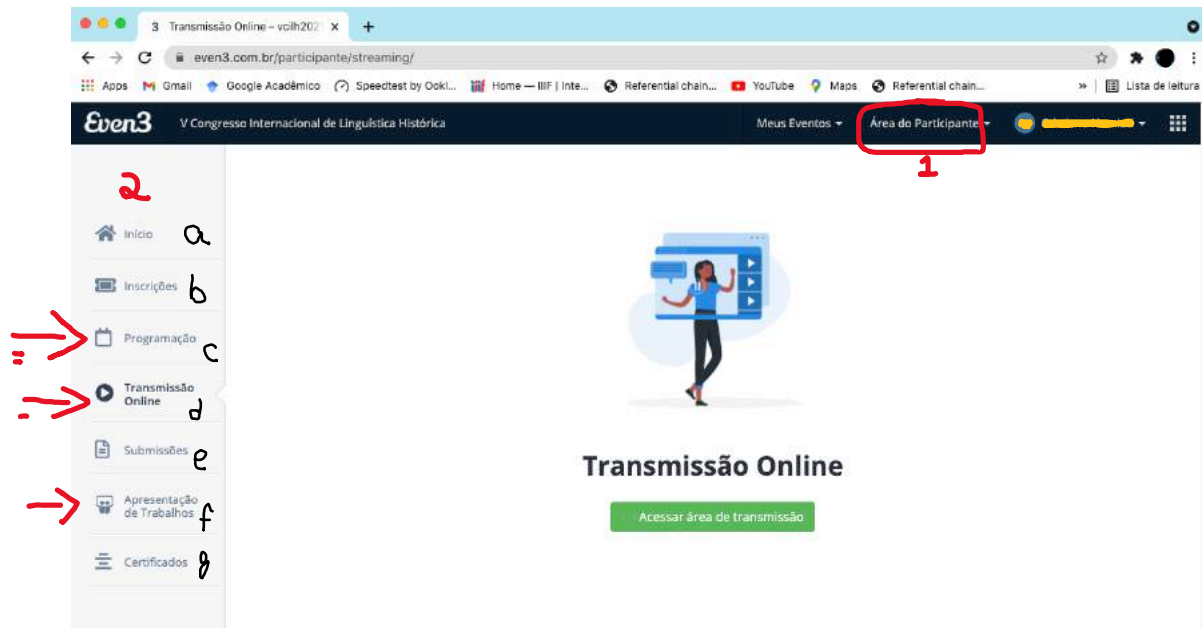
3 Transmissão Online – vcilh202

even3.com.br/participante/streaming/

Apps Gmail Google Acadêmico Speedtest by Ookl... Home — IIIF | Inte... Referential chain... YouTube Maps Referential chain... » Lista de leitura

Even3 V Congresso Internacional de Linguística Histórica Meus Eventos Área do Participante

1

2

Início a

Inscrições b

Programação c

Transmissão Online d

Submissões e

Apresentação de Trabalhos f

Certificados g

Transmissão Online

Acessar área de transmissão